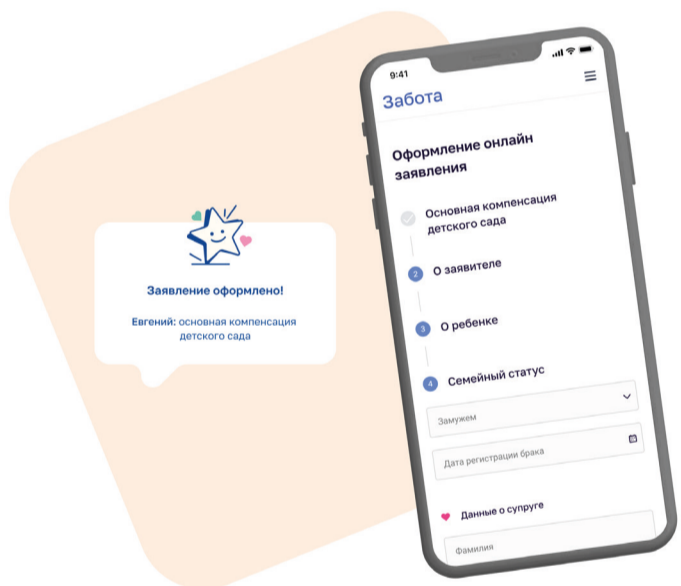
Заявление оформлено!

Евгений: основная компенсация детского сада

9:41

Забота

Оформление онлайн заявления

Основная компенсация детского сада

2 О заявителе

3 О ребенке

4 Семейный статус

Замужем

Дата регистрации брака

Данные о супруге

Фамилия